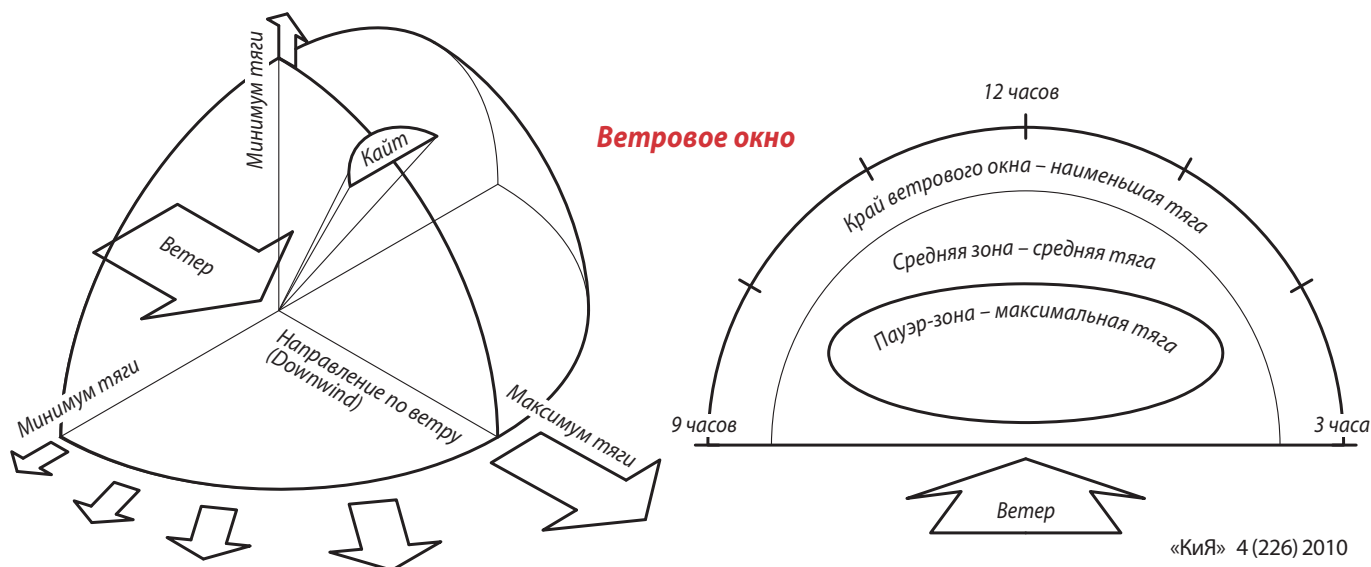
Минимум тяги

Кайт

Ветер

Минимум тяги

Направление по ветру (Downwind)

Максимум тяги

Ветровое окно

12 часов

Край ветрового окна – наименьшая тяга

Средняя зона – средняя тяга

Пауэр-зона – максимальная тяга

9 часов

3 часа

Ветер

«КиЯ» 4 (226) 2010